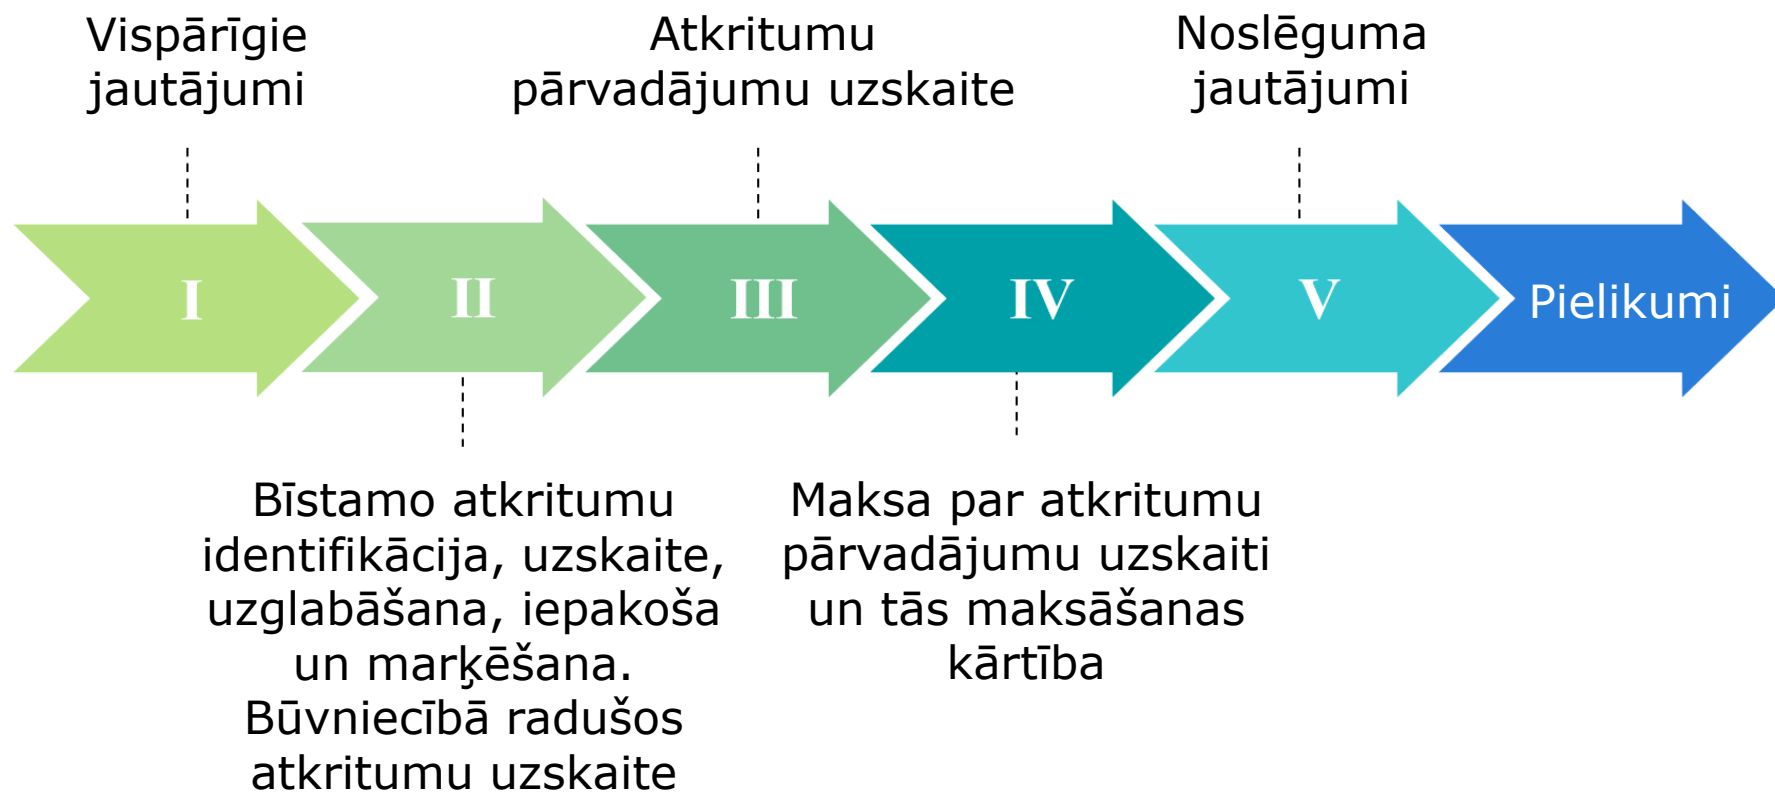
Vispārīgie jautājumi

Atkritumu pārvadājumu uzskaite

Noslēguma jautājumi

I

II

III

IV

V

Pielikumi

Bīstamo atkritumu identifikācija, uzskaite, uzglabāšana, iepakoša un marķēšana. Būvniecībā radušos atkritumu uzskaite

Maksa par atkritumu pārvadājumu uzskaiti un tās maksāšanas kārtība